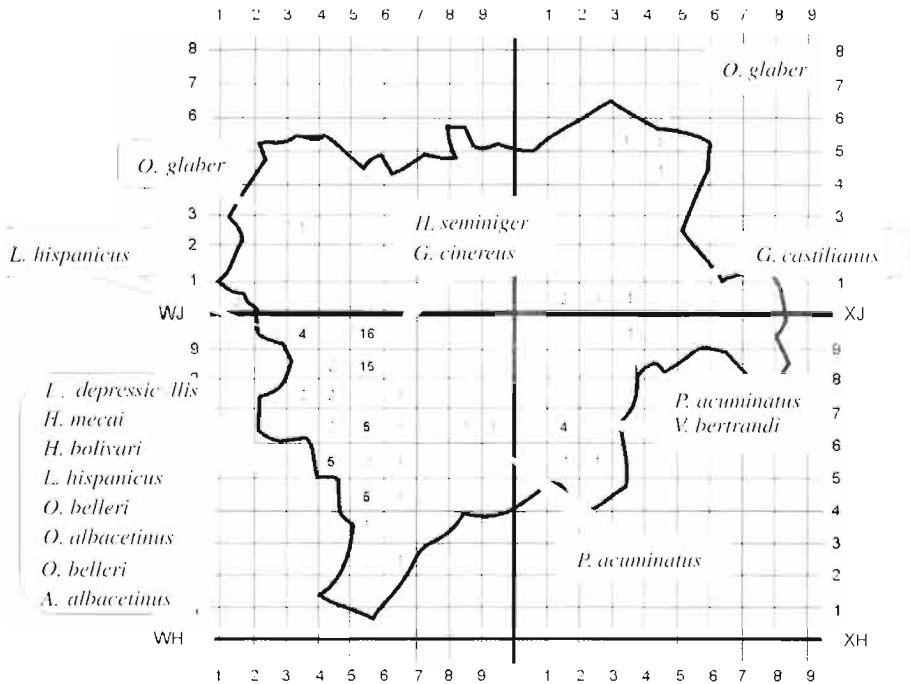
1 2 3 4 5 6 7 8 9 1 2 3 4 5 6 7 8 9

8 8
7 7
6 6
5
4
3 3
2
1 1

O. glaber

O. glaber

H. seminiger
G. cinereus

L. hispanicus

G. castilianus

WJ XJ

4 16
9 9
15
8

L. depressicollis
H. mecai
H. bolivari
L. hispanicus
O. belleri
O. albacetinus
O. belleri
A. albacetinus

5 4
5
5

P. acuminatus
V. bertrandi

P. acuminatus

7
6
5
4
3
2
1

WH XH

1 2 3 4 5 6 7 8 9 1 2 3 4 5 6 7 8 9